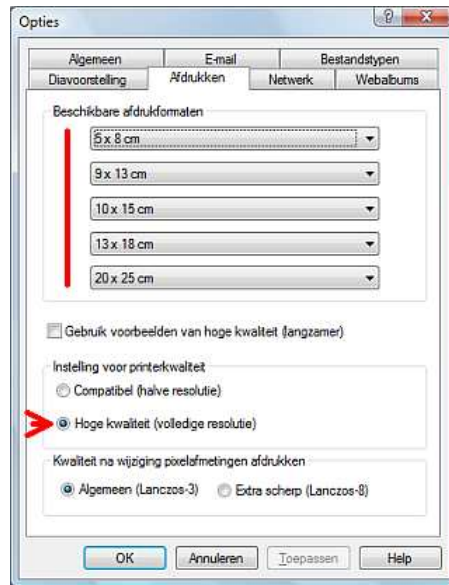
Opties

Algemeen
E-mail
Bestandstypen
Diavoorstelling
Afdrukken
Netwerk
Webalbums

Beschikbare afdrukformaten

5 x 8 cm
9 x 13 cm
10 x 15 cm
13 x 18 cm
20 x 25 cm

Gebruik voorbeelden van hoge kwaliteit (langzamer)

Instelling voor printerkwaliteit

Compatibel (halve resolutie)

Hoge kwaliteit (volledige resolutie)

Kwaliteit na wijziging pixelafmetingen afdrukken

Algemeen (Lanczos-3)
Extra scherp (Lanczos-8)

OK
Annuleren
Toepassen
Help